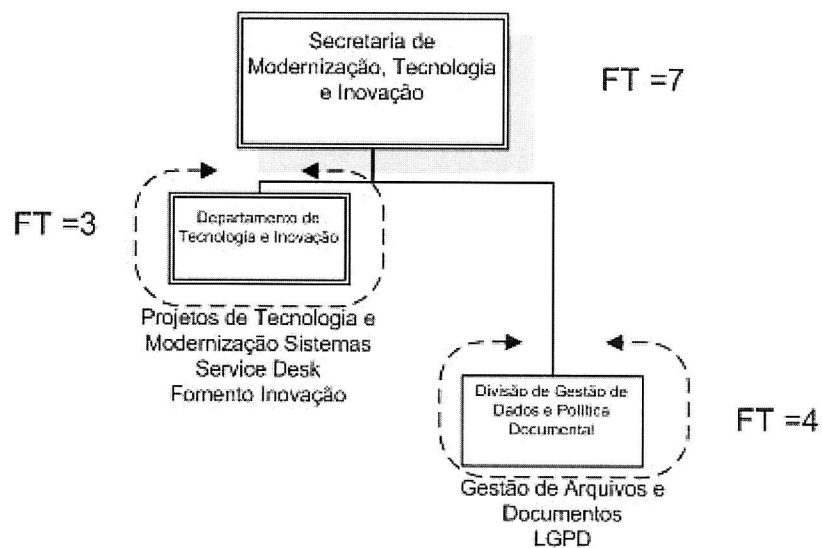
Secretaria de Modernização, Tecnologia e Inovação

FT =7

FT =3

Departamento de Tecnologia e Inovação

Projetos de Tecnologia e Modernização Sistemas
Service Desk
Fomento Inovação

Divisão de Gestão de Dados e Política Documental

FT =4

Gestão de Arquivos e Documentos
LGPD